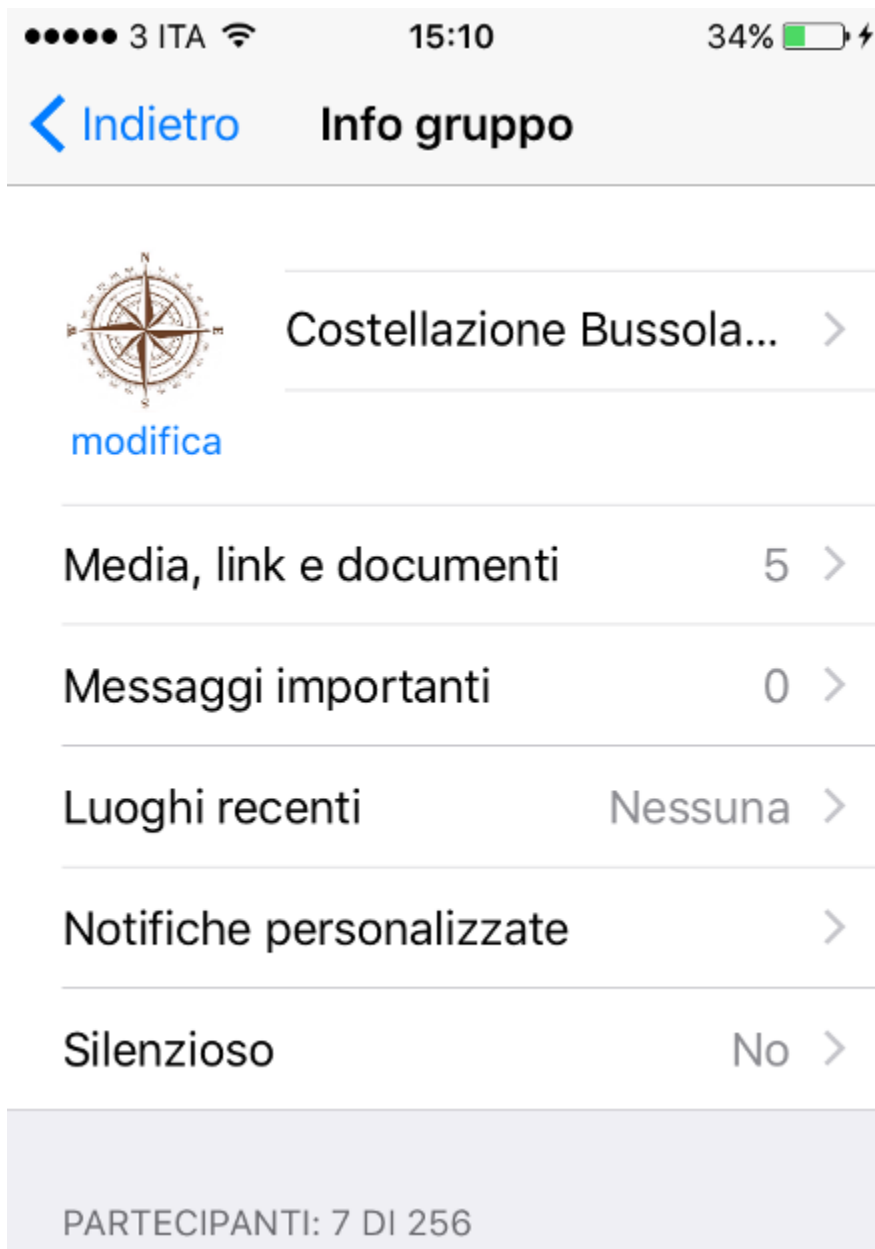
●●●●● 3 ITA 15:10 34%

Indietro Info gruppo

Costellazione Bussola...

modifica

Media, link e documenti 5

Messaggi importanti 0

Luoghi recenti Nessuna

Notifiche personalizzate

Silenzioso No

PARTECIPANTI: 7 DI 256